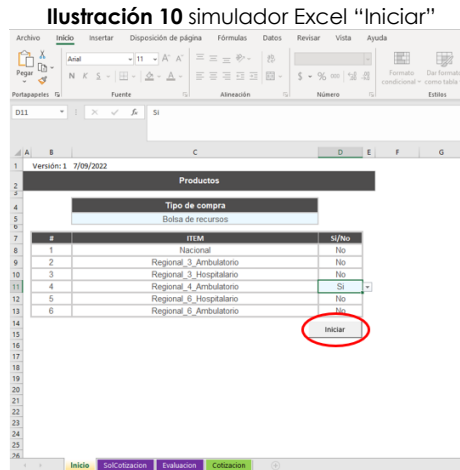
**Ilustración 10** simulador Excel "Iniciar"

Archivo Inicio Insertar Disposición de página Fórmulas Datos Revisar Vista Ayuda

Pegar Arial 11 A A N K S Formato condicional Dar formato como tabla

Portapapeles Fuente Alineación Número Estilos

D11 Si

Versión: 1 7/09/2022

Productos

Tipo de compra

Bolsa de recursos

| # | ITEM | Si/No |
|---|---|---|
| 1 | Nacional | No |
| 2 | Regional_3_Ambulatorio | No |
| 3 | Regional_3_Hospitalario | No |
| 4 | Regional_4_Ambulatorio | Si |
| 5 | Regional_6_Hospitalario | No |
| 6 | Regional_6_Ambulatorio | No |

Iniciar

Inicio SolCotizacion Evaluacion Cotizacion